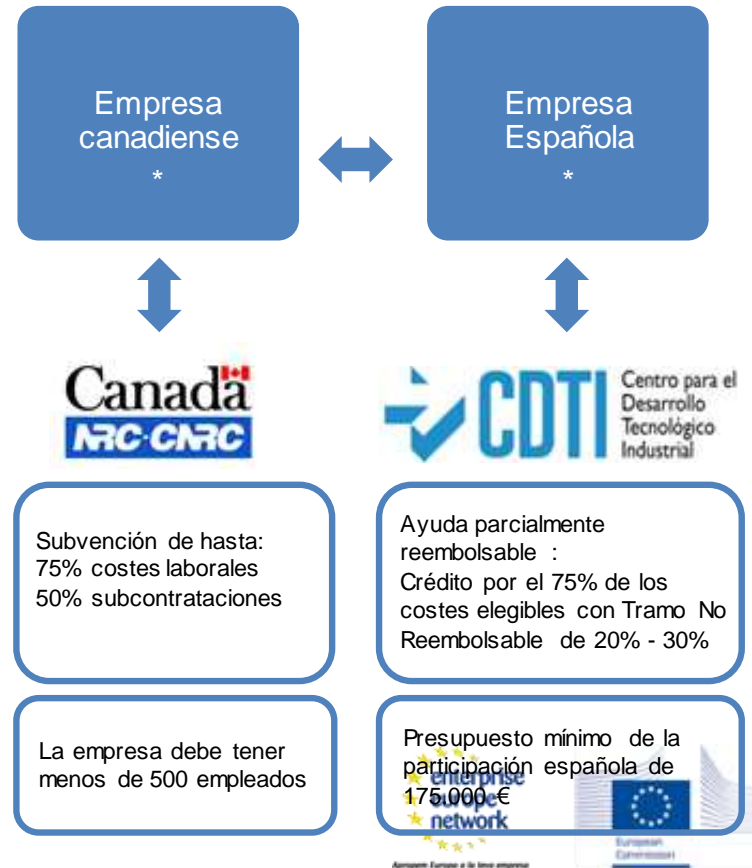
Empresa canadiense
*

Empresa Española
*

Canada
NRC·CNRC

CDTI
Centro para el Desarrollo Tecnológico Industrial

Subvención de hasta:
75% costes laborales
50% subcontrataciones

Ayuda parcialmente reembolsable :
Crédito por el 75% de los costes elegibles con Tramo No Reembolsable de 20% - 30%

La empresa debe tener menos de 500 empleados

Presupuesto mínimo de la participación española de 175.000 €

enterprise europe network

European Commission

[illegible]